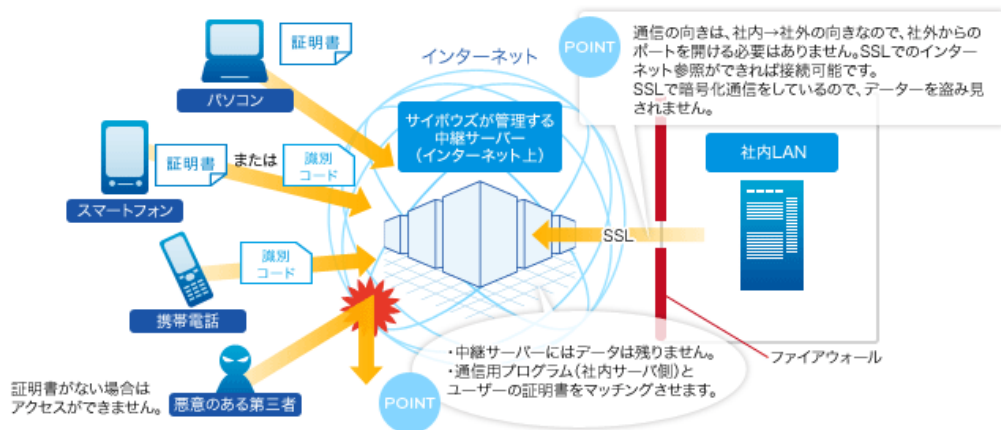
証明書

パソコン

インターネット

POINT

通信の向きは、社内→社外の向きなので、社外からのポートを開ける必要はありません。SSLでのインターネット参照ができれば接続可能です。
SSLで暗号化通信をしているので、データーを盗み見されません。

サイボウズが管理する中継サーバー（インターネット上）

証明書 または 識別コード

スマートフォン

社内LAN

SSL

識別コード

携帯電話

・中継サーバーにはデータは残りません。
・通信用プログラム（社内サーバ側）とユーザーの証明書をマッチングさせます。

ファイアウォール

証明書がない場合はアクセスができません。

悪意のある第三者

POINT